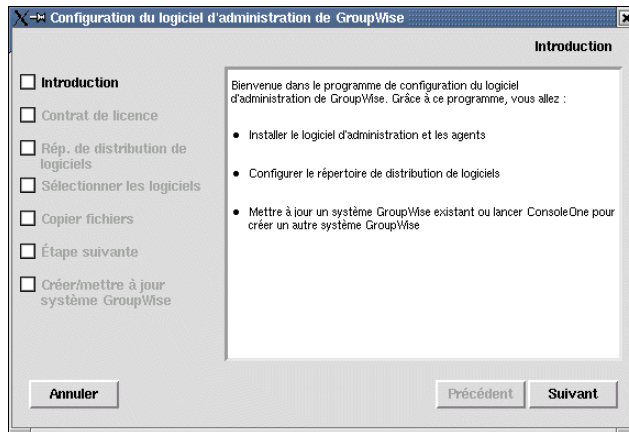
Configuration du logiciel d'administration de GroupWise

Introduction

Introduction

Contrat de licence

Rép. de distribution de logiciels

Sélectionner les logiciels

Copier fichiers

Étape suivante

Créer/mettre à jour système GroupWise

Bienvenue dans le programme de configuration du logiciel d'administration de GroupWise. Grâce à ce programme, vous allez :

• Installer le logiciel d'administration et les agents

• Configurer le répertoire de distribution de logiciels

• Mettre à jour un système GroupWise existant ou lancer ConsoleOne pour créer un autre système GroupWise

Annuler

Précédent

Suivant